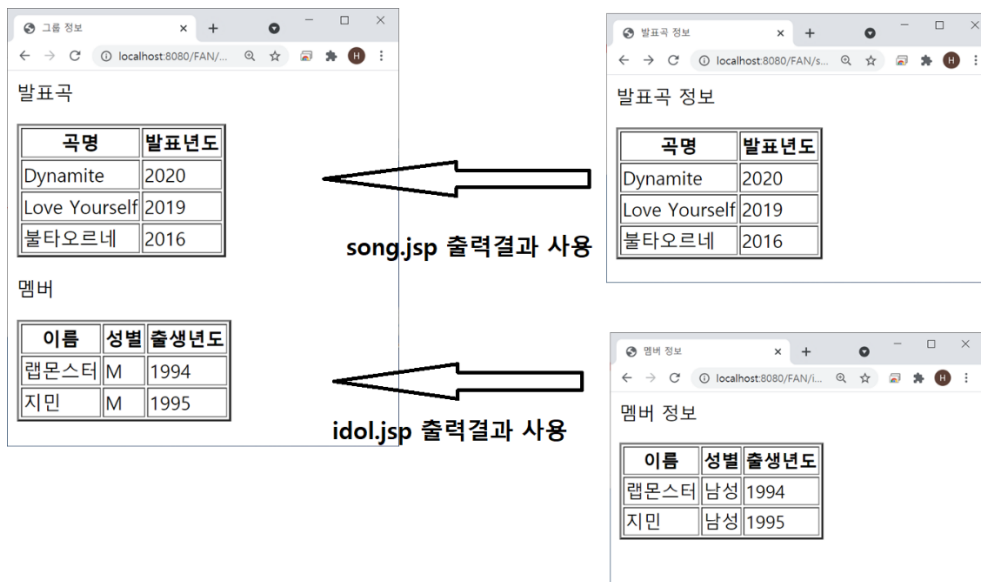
그룹 정보 × +
localhost:8080/FAN/...
H

발표곡

| 곡명 | 발표년도 |
|---|---|
| Dynamite | 2020 |
| Love Yourself | 2019 |
| 불타오르네 | 2016 |

멤버

| 이름 | 성별 | 출생년도 |
|---|---|---|
| 랩몬스터 | M | 1994 |
| 지민 | M | 1995 |

발표곡 정보 × +
localhost:8080/FAN/s...
H

발표곡 정보

| 곡명 | 발표년도 |
|---|---|
| Dynamite | 2020 |
| Love Yourself | 2019 |
| 불타오르네 | 2016 |

song.jsp 출력결과 사용

멤버 정보 × +
localhost:8080/FAN/i...
H

멤버 정보

| 이름 | 성별 | 출생년도 |
|---|---|---|
| 랩몬스터 | 남성 | 1994 |
| 지민 | 남성 | 1995 |

idol.jsp 출력결과 사용